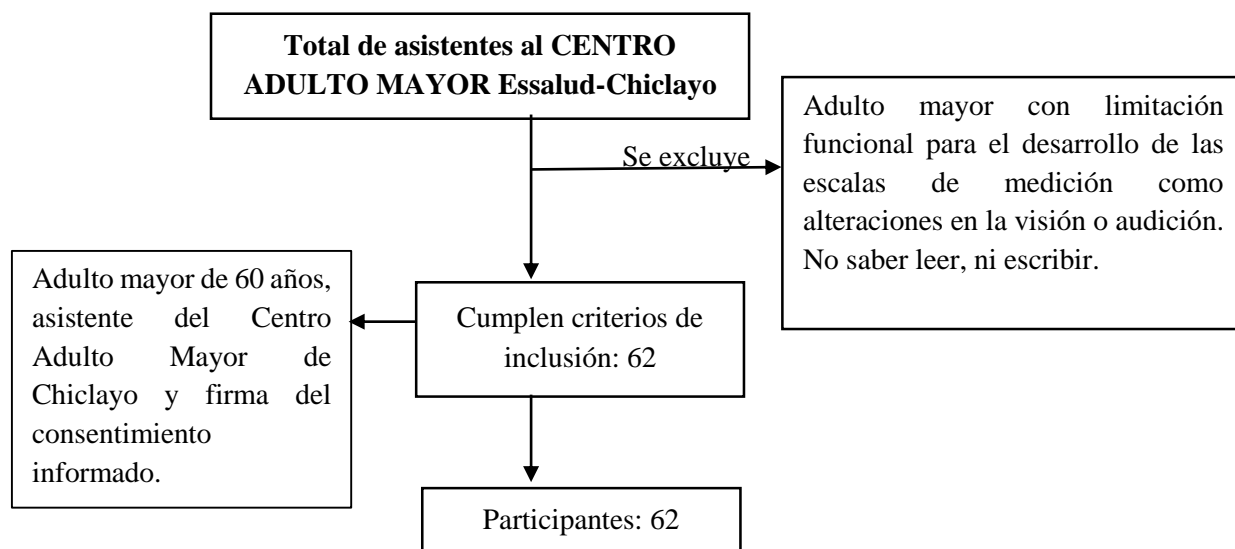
Total de asistentes al CENTRO ADULTO MAYOR Essalud-Chiclayo

Se excluye

Adulto mayor con limitación funcional para el desarrollo de las escalas de medición como alteraciones en la visión o audición. No saber leer, ni escribir.

Adulto mayor de 60 años, asistente del Centro Adulto Mayor de Chiclayo y firma del consentimiento informado.

Cumplen criterios de inclusión: 62

Participantes: 62